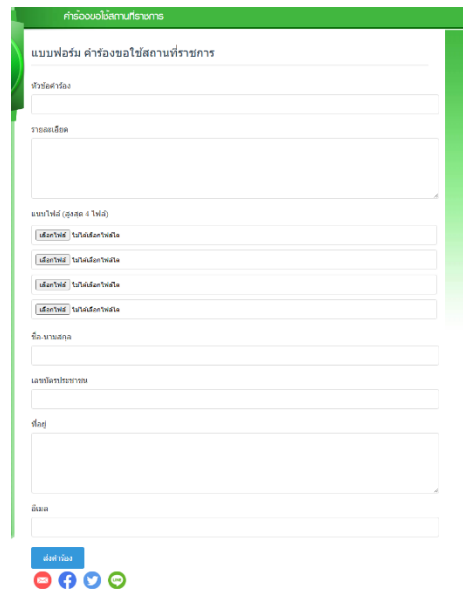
คำร้องขอใช้สถานที่ราชการ

แบบฟอร์ม คำร้องขอใช้สถานที่ราชการ

หัวข้อคำร้อง

รายละเอียด

แนบไฟล์ (สูงสุด 4 ไฟล์)

เลือกไฟล์ ไม่ได้เลือกไฟล์ใด

เลือกไฟล์ ไม่ได้เลือกไฟล์ใด

เลือกไฟล์ ไม่ได้เลือกไฟล์ใด

เลือกไฟล์ ไม่ได้เลือกไฟล์ใด

ชื่อ-นามสกุล

เลขบัตรประชาชน

ที่อยู่

อีเมล

ส่งคำร้อง